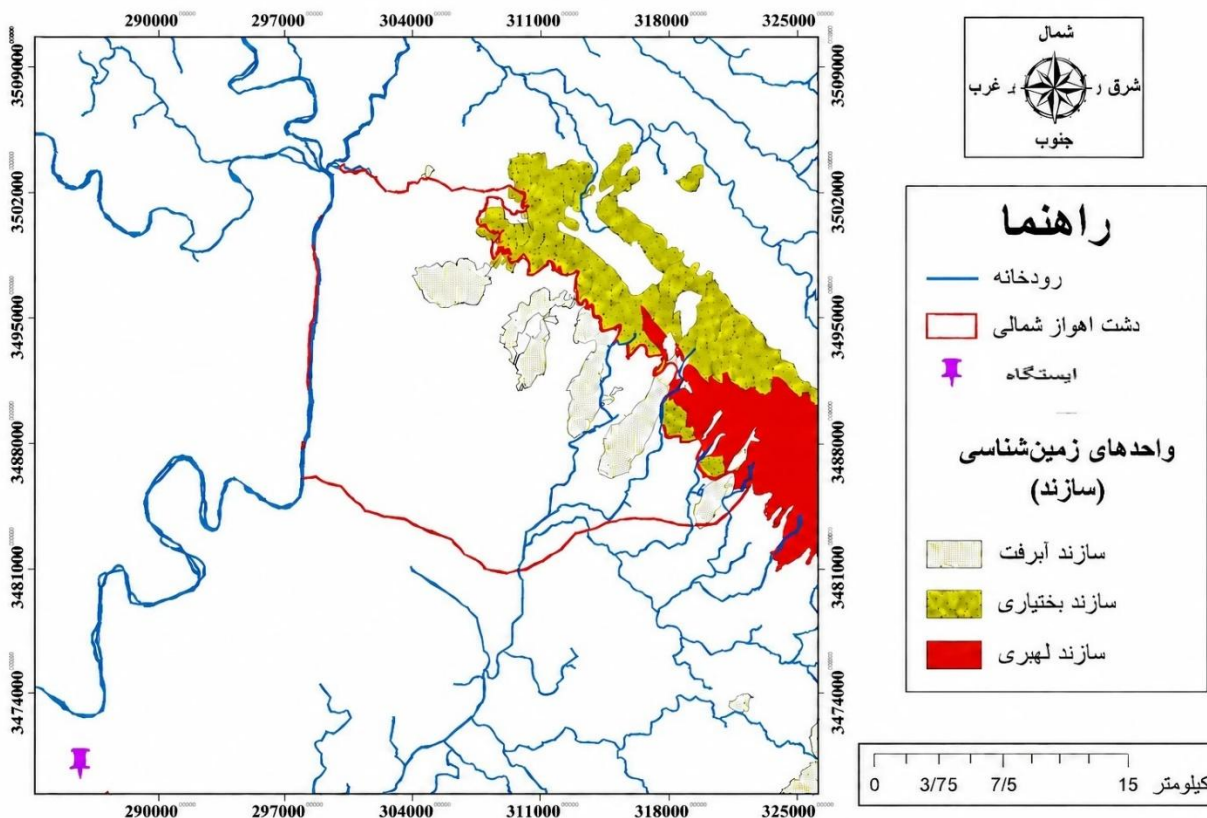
290000 297000 304000 311000 318000 325000

3509000 3502000 3495000 3488000 3481000 3474000

3509000 3502000 3495000 3488000 3481000 3474000

290000 297000 304000 311000 318000 325000

شمال
شرق غرب
جنوب

راهنما
رودخانه
دشت اهواز شمالی
ایستگاه

واحدهای زمین‌شناسی
(سازند)

سازند آبرفت
سازند بختیاری
سازند لهبری

0 3/75 7/5 15 کیلومتر